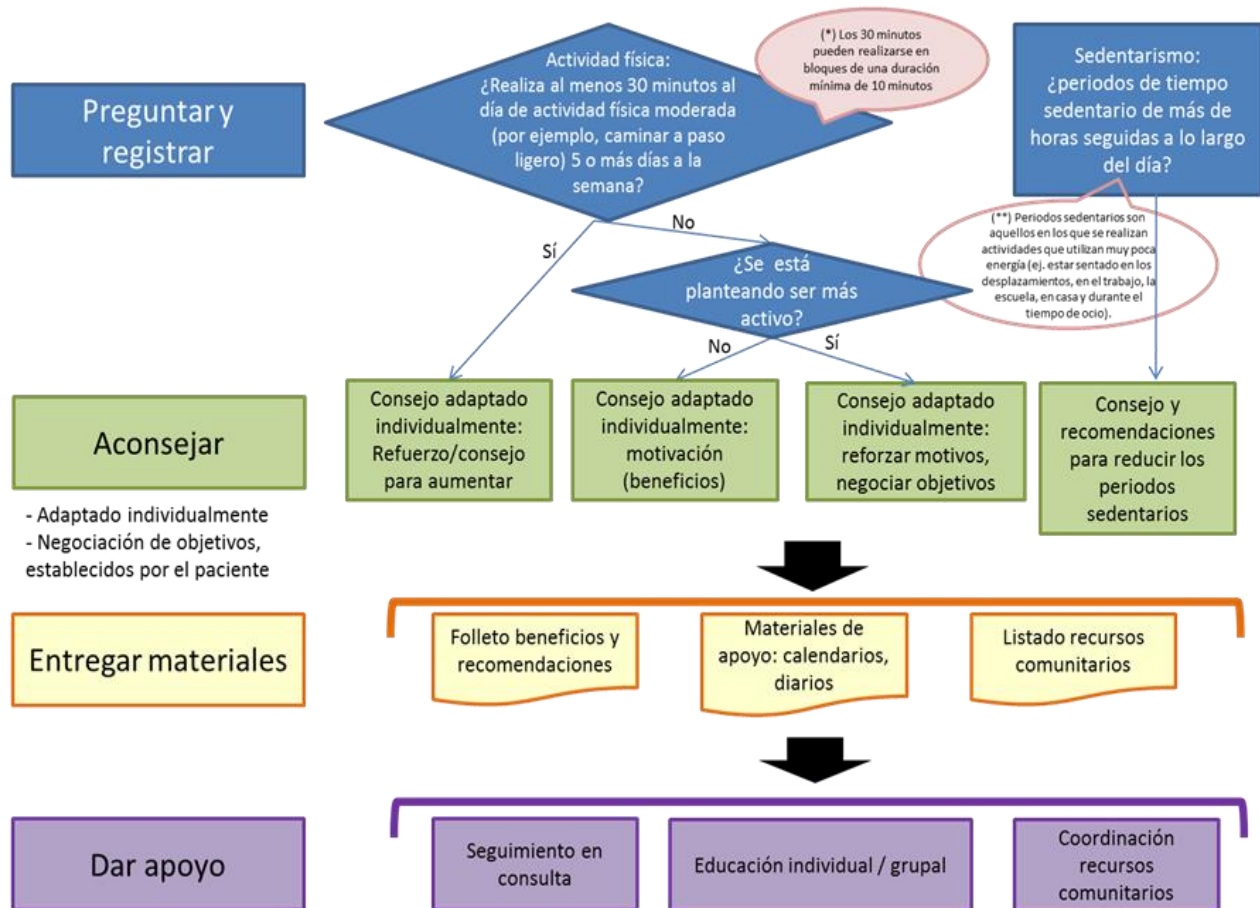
Preguntar y registrar

Actividad física: ¿Realiza al menos 30 minutos al día de actividad física moderada (por ejemplo, caminar a paso ligero) 5 o más días a la semana?

(*) Los 30 minutos pueden realizarse en bloques de una duración mínima de 10 minutos

Sedentarismo: ¿periodos de tiempo sedentario de más de horas seguidas a lo largo del día?

(**) Periodos sedentarios son aquellos en los que se realizan actividades que utilizan muy poca energía (ej. estar sentado en los desplazamientos, en el trabajo, la escuela, en casa y durante el tiempo de ocio).

Sí

No

¿Se está planteando ser más activo?

No

Sí

Aconsejar

Consejo adaptado individualmente: Refuerzo/consejo para aumentar

Consejo adaptado individualmente: motivación (beneficios)

Consejo adaptado individualmente: reforzar motivos, negociar objetivos

Consejo y recomendaciones para reducir los periodos sedentarios

- Adaptado individualmente
- Negociación de objetivos, establecidos por el paciente

Entregar materiales

Folleto beneficios y recomendaciones

Materiales de apoyo: calendarios, diarios

Listado recursos comunitarios

Dar apoyo

Seguimiento en consulta

Educación individual / grupal

Coordinación recursos comunitarios